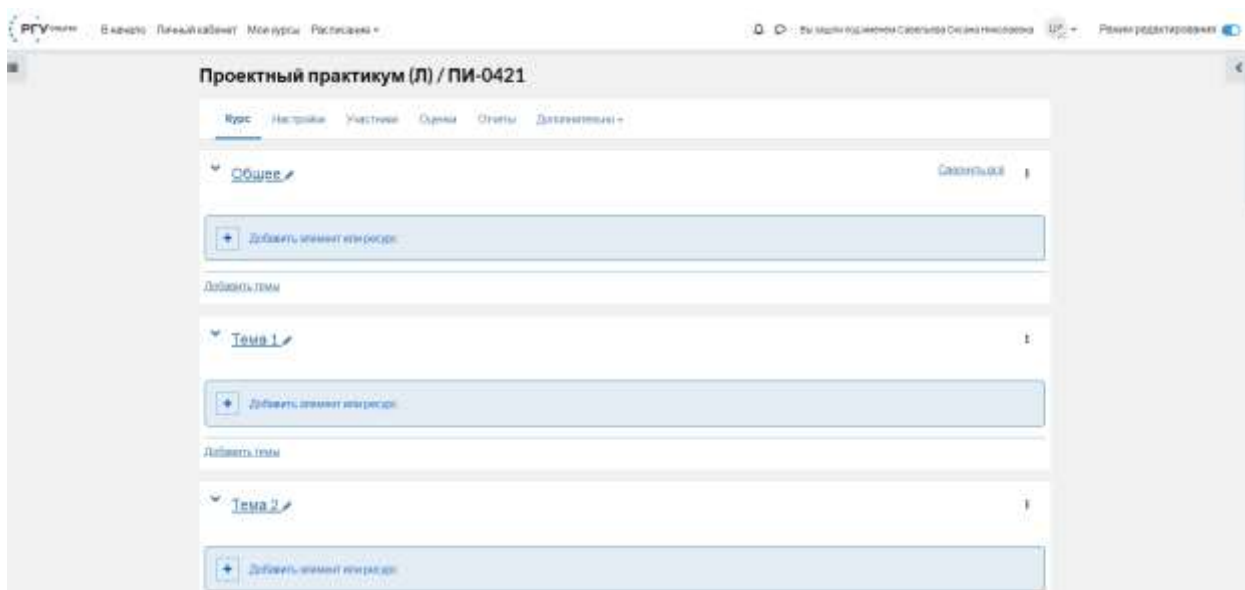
РГУ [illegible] В начало Личный кабинет Мои курсы Расписание

Вы зашли под именем Савельева Оксана Николаевна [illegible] Режим редактирования

Проектный практикум (Л) / ПИ-0421

Курс Настройки Участники Оценки Отчеты Дополнительно

Общее

Свернуть всё

+ Добавить элемент или ресурс

Добавить темы

Тема 1

+ Добавить элемент или ресурс

Добавить темы

Тема 2

+ Добавить элемент или ресурс